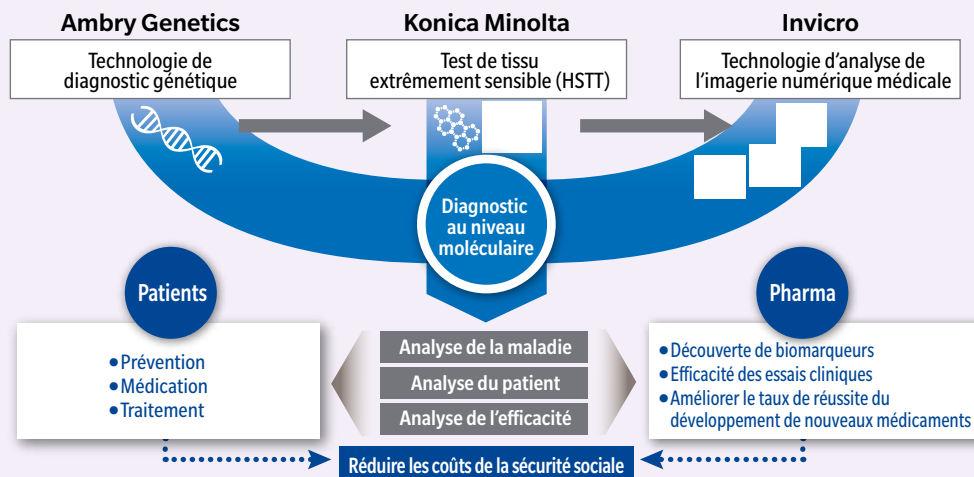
Ambry Genetics

Technologie de diagnostic génétique

Konica Minolta

Test de tissu extrêmement sensible (HSTT)

Invicro

Technologie d'analyse de l'imagerie numérique médicale

Diagnostic au niveau moléculaire

Patients

• Prévention
• Médication
• Traitement

Analyse de la maladie

Analyse du patient

Analyse de l'efficacité

Pharma

• Découverte de biomarqueurs
• Efficacité des essais cliniques
• Améliorer le taux de réussite du développement de nouveaux médicaments

Réduire les coûts de la sécurité sociale